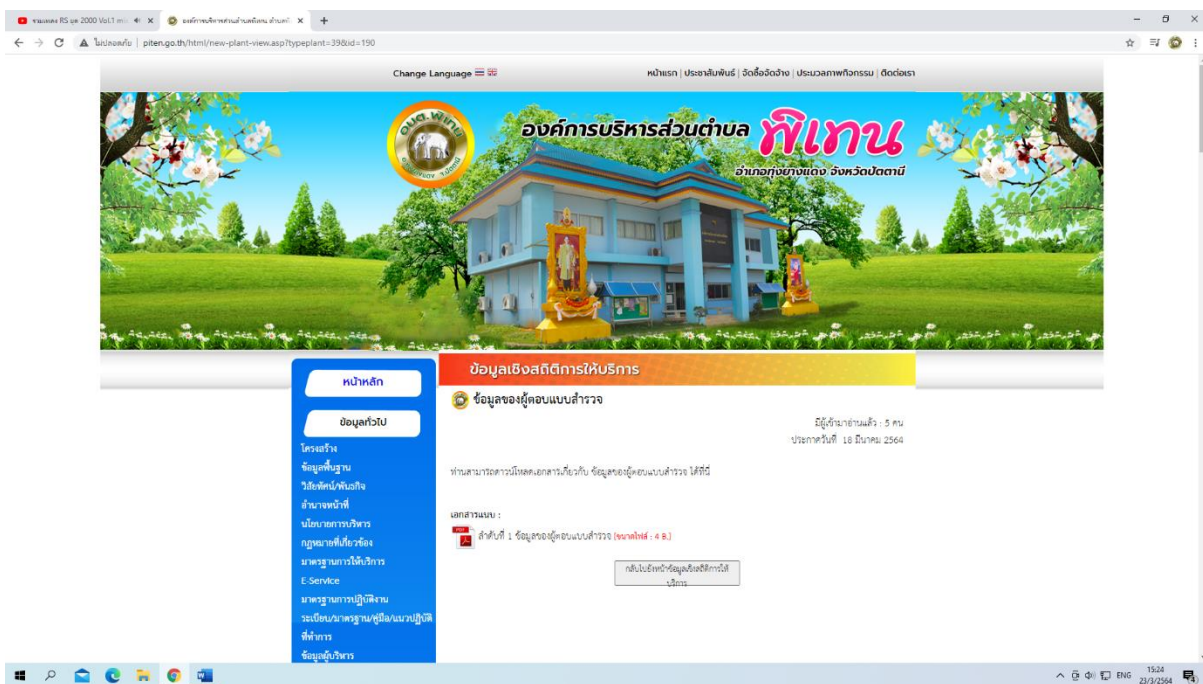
รวมเพลง RS ชุด 2000 Vol.1 ✕
องค์การบริหารส่วนตำบลพิเทน อำเภอ ✕
+

ไม่ปลอดภัย | piten.go.th/html/new-plant-view.asp?typeplant=39&id=190

Change Language

หน้าแรก | ประชาสัมพันธ์ | จัดซื้อจัดจ้าง | ประมวลภาพกิจกรรม | ติดต่อเรา

อบต.พิเทน

องค์การบริหารส่วนตำบล พิเทน

อำเภอทุ่งยางแดง จังหวัดปัตตานี

หน้าหลัก

ข้อมูลทั่วไป

โครงสร้าง
ข้อมูลพื้นฐาน
วิสัยทัศน์/พันธกิจ
อำนาจหน้าที่
นโยบายการบริหาร
กฎหมายที่เกี่ยวข้อง
มาตรฐานการให้บริการ
E-Service
มาตรฐานการปฏิบัติงาน
ระเบียบ/มาตรฐาน/คู่มือ/แนวปฏิบัติ
ที่ทำการ
ข้อมูลผู้บริหาร

ข้อมูลเชิงสถิติการให้บริการ

ข้อมูลของผู้ตอบแบบสำรวจ

มีผู้เข้าชมอ่านแล้ว : 5 คน
ประกาศวันที่ 18 มีนาคม 2564

ท่านสามารถดาวน์โหลดเอกสารเกี่ยวกับ ข้อมูลของผู้ตอบแบบสำรวจ ได้ที่นี่

เอกสารแนบ :

ลำดับที่ 1 ข้อมูลของผู้ตอบแบบสำรวจ [ขนาดไฟล์ : 4 B.]

กลับไปยังหน้าข้อมูลเชิงสถิติการให้บริการ

ENG 15:24 23/3/2564